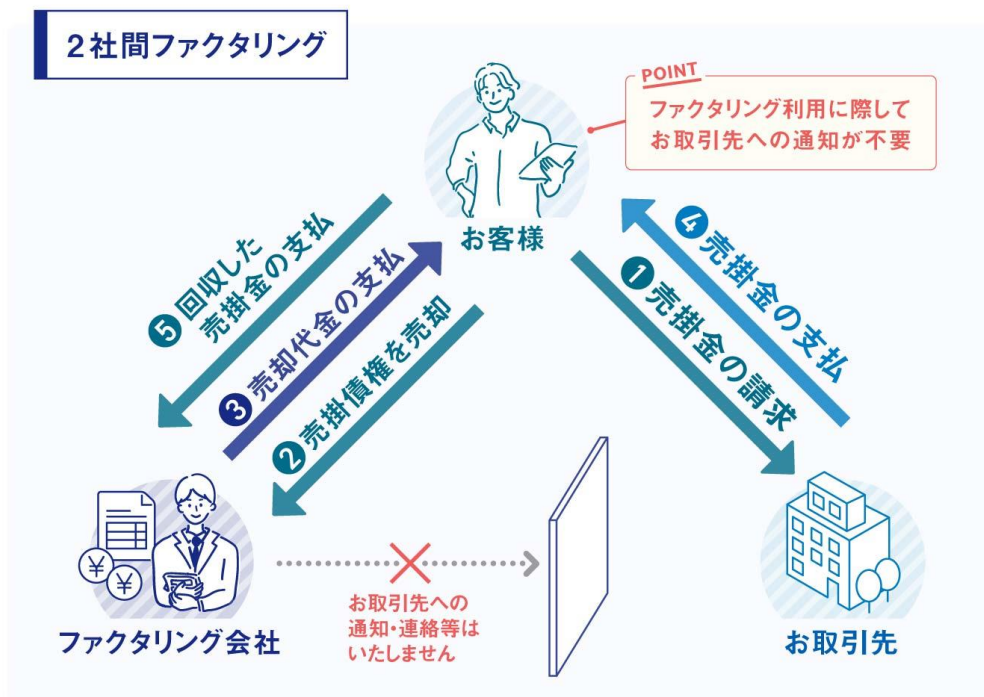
2社間ファクタリング

POINT
ファクタリング利用に際してお取引先への通知が不要

お客様

5 回収した売掛金の支払

3 売却代金の支払

2 売掛債権を売却

4 売掛金の支払

1 売掛金の請求

ファクタリング会社

お取引先への通知・連絡等はいたしません

お取引先